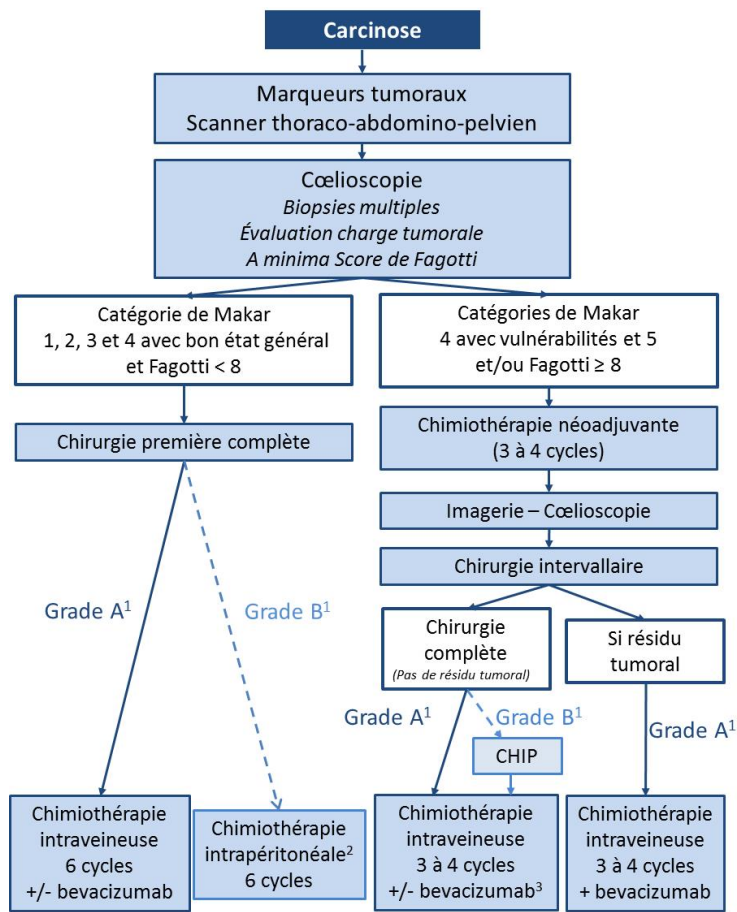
Carcinose

Marqueurs tumoraux
Scanner thoraco-abdomino-pelvien

Cœlioscopie
Biopsies multiples
Évaluation charge tumorale
A minima Score de Fagotti

Catégorie de Makar
1, 2, 3 et 4 avec bon état général et Fagotti < 8

Catégories de Makar
4 avec vulnérabilités et 5 et/ou Fagotti ≥ 8

Chirurgie première complète

Chimiothérapie néoadjuvante
(3 à 4 cycles)

Imagerie – Cœlioscopie

Chirurgie intervallaire

Grade A$^1$

Grade B$^1$

Chirurgie complète
(Pas de résidu tumoral)

Si résidu tumoral

Grade A$^1$

Grade B$^1$

CHIP

Grade A$^1$

Chimiothérapie intraveineuse
6 cycles
+/- bevacizumab

Chimiothérapie intrapéritonéale$^2$
6 cycles

Chimiothérapie intraveineuse
3 à 4 cycles
+/- bevacizumab$^3$

Chimiothérapie intraveineuse
3 à 4 cycles
+ bevacizumab